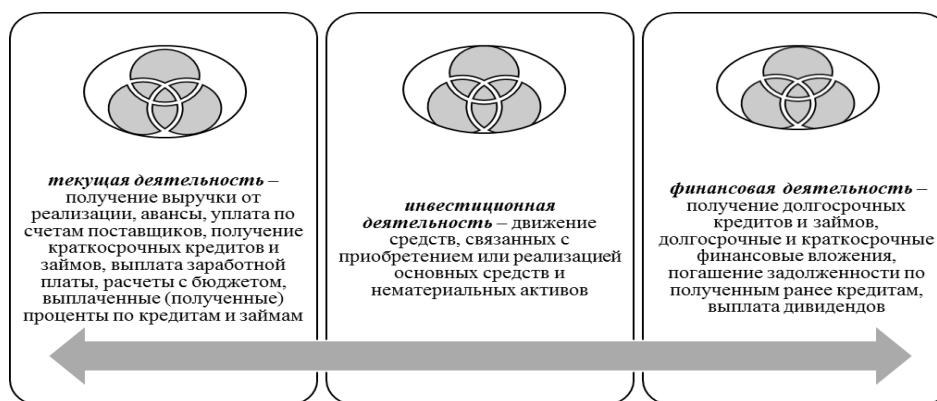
текущая деятельность – получение выручки от реализации, авансы, уплата по счетам поставщиков, получение краткосрочных кредитов и займов, выплата заработной платы, расчеты с бюджетом, выплаченные (полученные) проценты по кредитам и займам

инвестиционная деятельность – движение средств, связанных с приобретением или реализацией основных средств и нематериальных активов

финансовая деятельность – получение долгосрочных кредитов и займов, долгосрочные и краткосрочные финансовые вложения, погашение задолженности по полученным ранее кредитам, выплата дивидендов